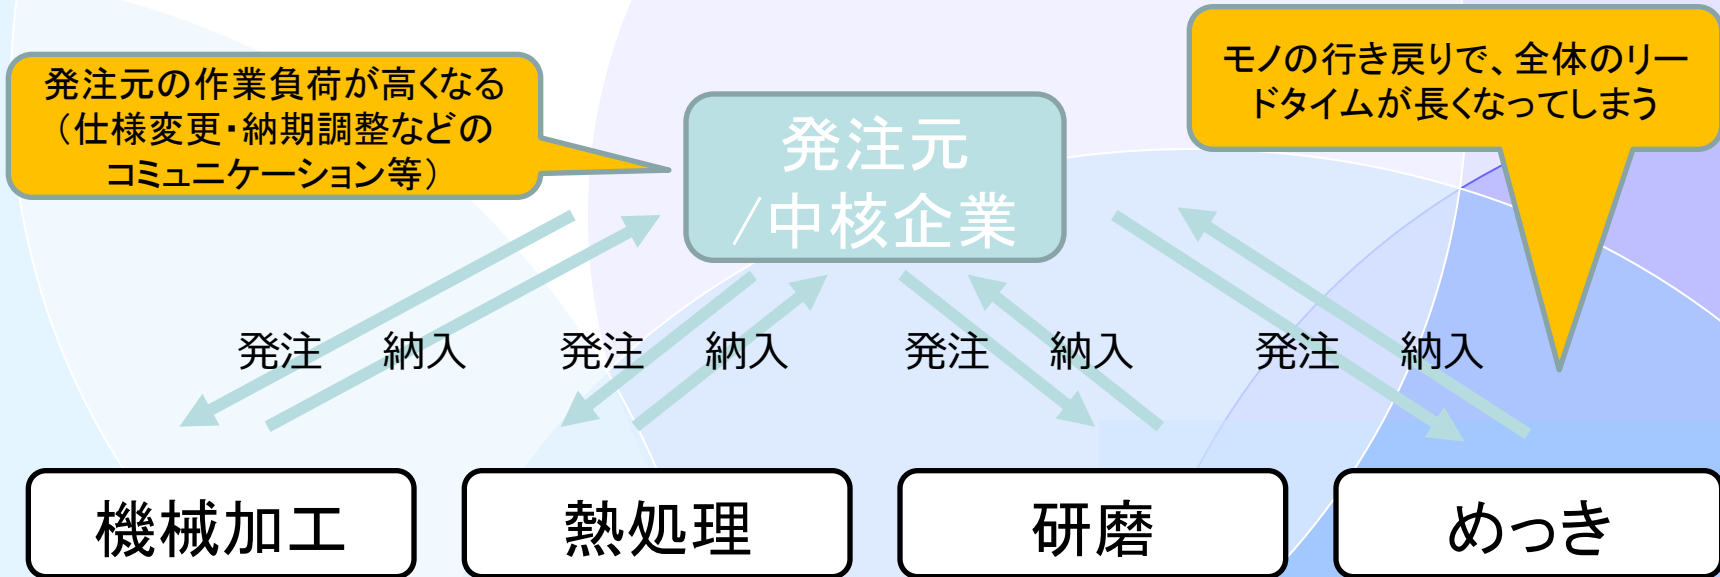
発注元の作業負荷が高くなる（仕様変更・納期調整などのコミュニケーション等）

発注元
／中核企業

モノの行き戻りで、全体のリードタイムが長くなってしまう

発注　納入　発注　納入　発注　納入　発注　納入

機械加工

熱処理

研磨

めっき